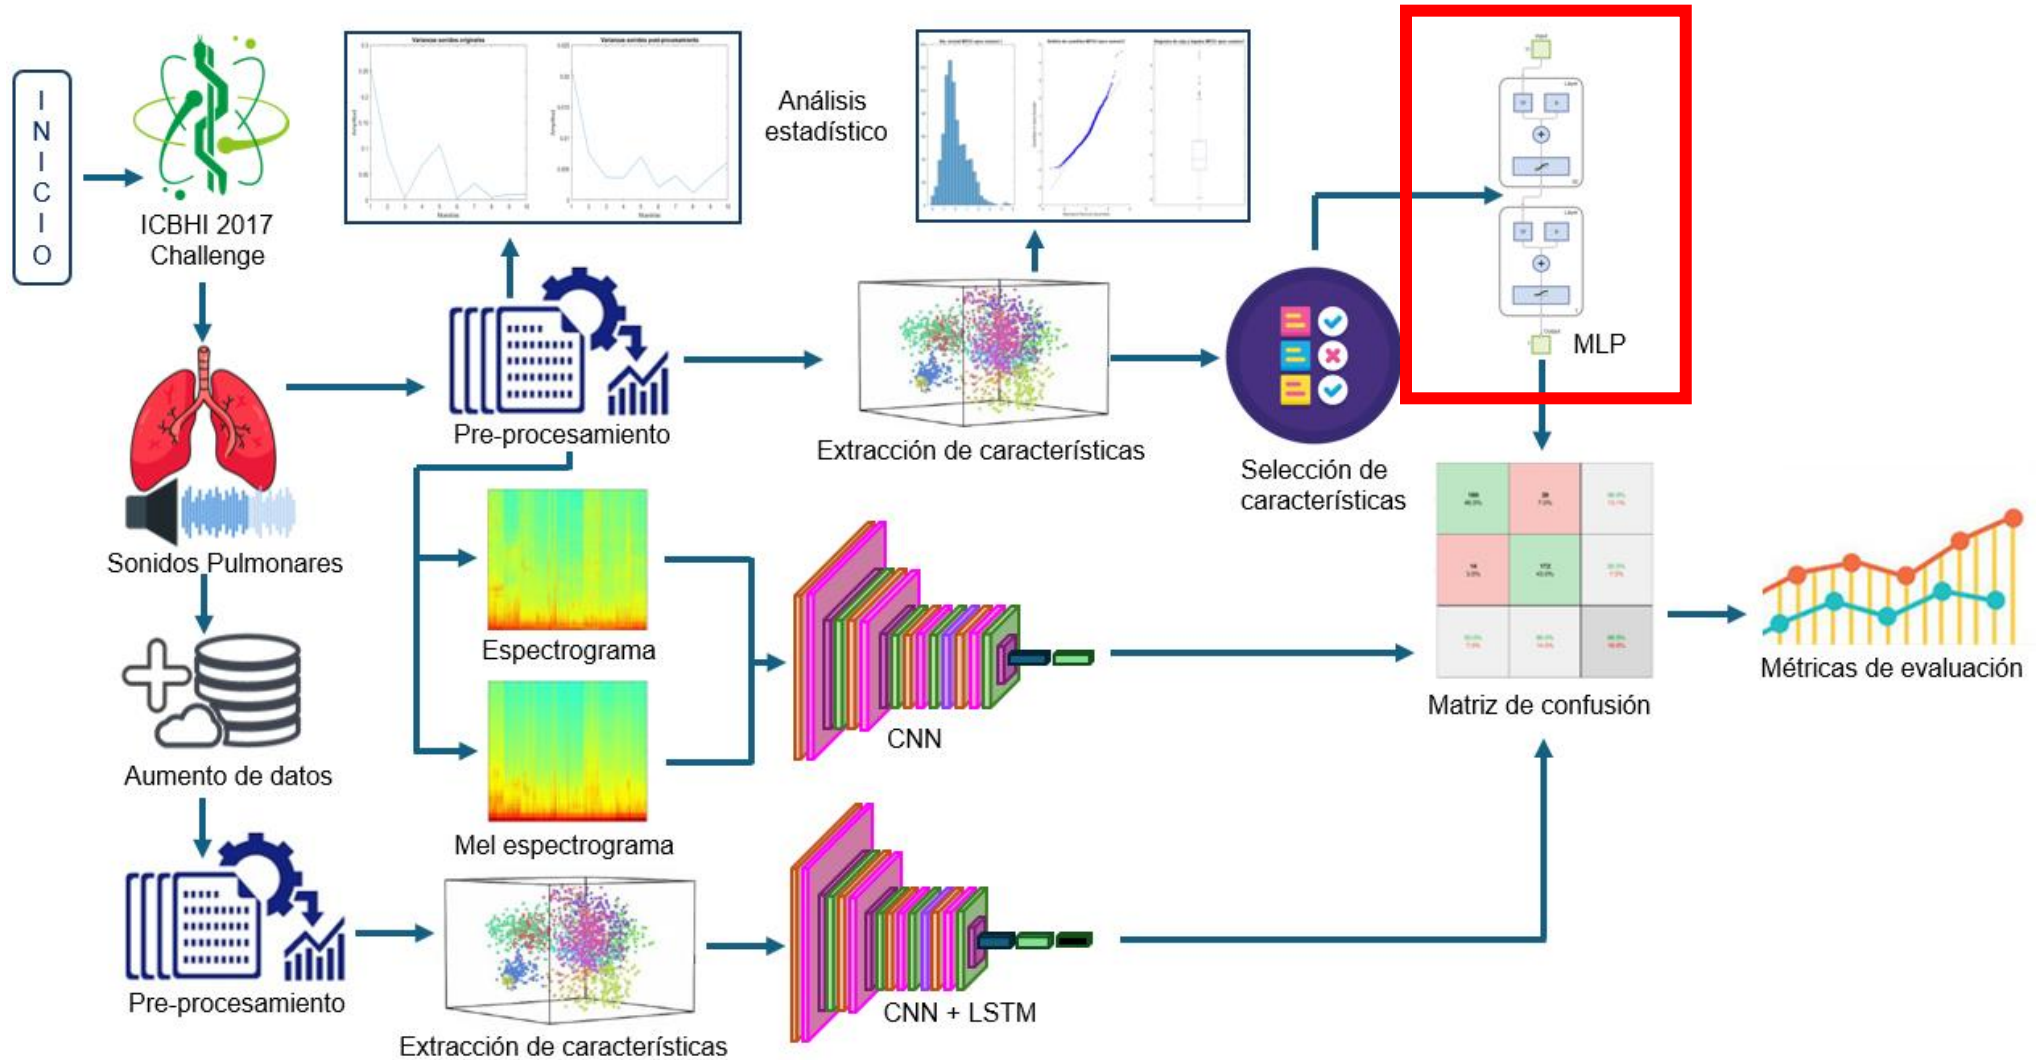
INICIO

ICBHI 2017 Challenge

Sonidos Pulmonares

Aumento de datos

Pre-procesamiento

Pre-procesamiento

Análisis estadístico

Extracción de características

Selección de características

MLP

Espectrograma

Mel espectrograma

CNN

CNN + LSTM

Extracción de características

Matriz de confusión

Métricas de evaluación